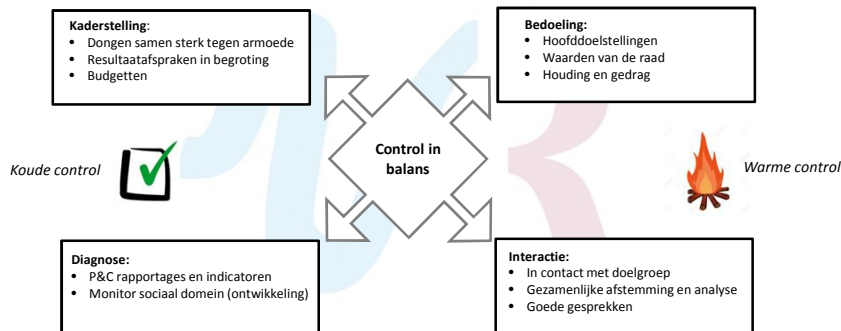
Kaderstelling:
- Dongen samen sterk tegen armoede
- Resultaatafspraken in begroting
- Budgetten

Bedoeling:
- Hoofddoelstellingen
- Waarden van de raad
- Houding en gedrag

Koude control

Control in balans

Warme control

Diagnose:
- P&C rapportages en indicatoren
- Monitor sociaal domein (ontwikkeling)

Interactie:
- In contact met doelgroep
- Gezamenlijke afstemming en analyse
- Goede gesprekken